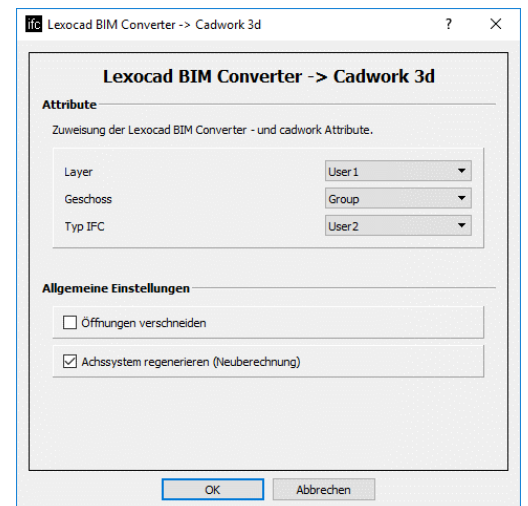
ifc Lexocad BIM Converter -> Cadwork 3d ? X

Lexocad BIM Converter -> Cadwork 3d

Attribute

Zuweisung der Lexocad BIM Converter - und cadwork Attribute.

| | |
|---|---|
| Layer | User1 |
| Geschoss | Group |
| Typ IFC | User2 |

Allgemeine Einstellungen

Öffnungen verschneiden

Achssystem regenerieren (Neuberechnung)

OK Abbrechen